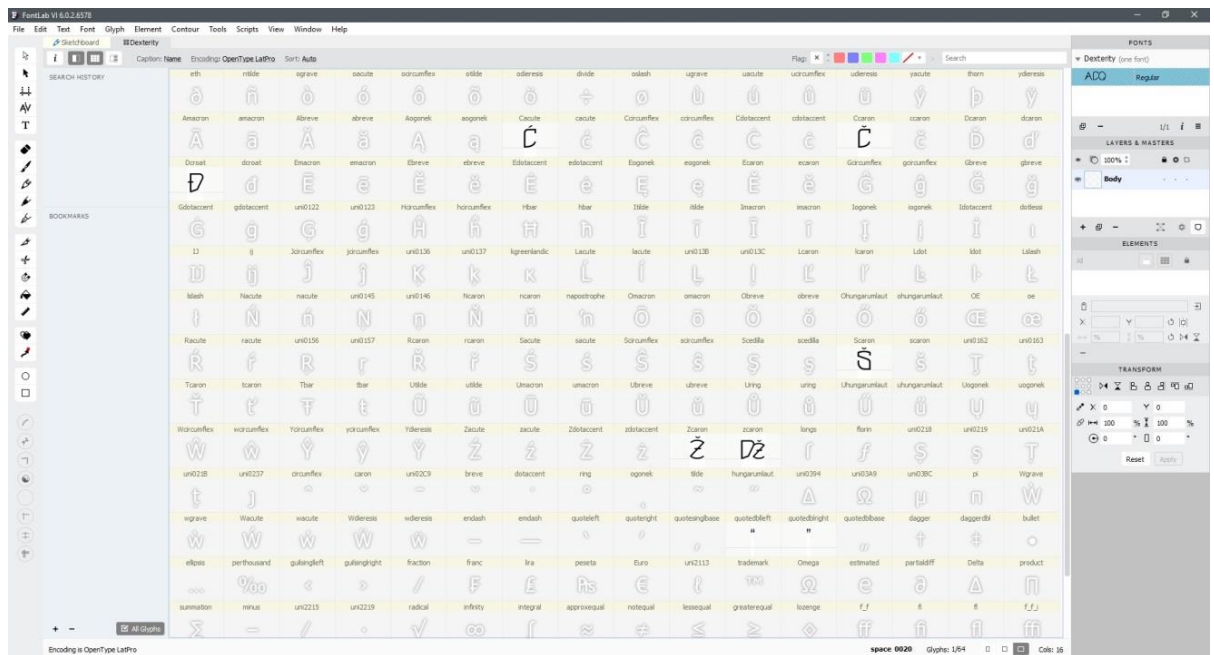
FontLab VI 6.0.2.6578

File Edit Text Font Glyph Element Contour Tools Scripts View Window Help

Sketchboard Dexterity

Caption: Name Encoding: OpenType LatPro Sort: Auto

Flag: Search

SEARCH HISTORY

BOOKMARKS

| eth | ntilde | ograve | oacute | ocircumflex | otilde | odieresis | divide | oslash | ugrave | uacute | ucircumflex | udieresis | yacute | thorn | ydieresis |
|---|---|---|---|---|---|---|---|---|---|---|---|---|---|---|---|
| Amacron | amacron | Abreve | abreve | Aogonek | aogonek | Cacute | cacute | Ccircumflex | ccircumflex | Cdotaccent | cdotaccent | Ccaron | ccaron | Dcaron | dcaron |
| Dcroat | dcroat | Emacron | emacron | Ebreve | ebreve | Edotaccent | edotaccent | Eogonek | eogonek | Ecaron | ecaron | Gcircumflex | gcircumflex | Gbreve | gbreve |
| Gdotaccent | gdotaccent | uni0122 | uni0123 | Hcircumflex | hcircumflex | Hbar | hbar | Itilde | itilde | Imacron | imacron | Iogonek | iogonek | Idotaccent | dotlessi |
| IJ | ij | Jcircumflex | jcircumflex | uni0136 | uni0137 | kgreenlandic | Lacute | lacute | uni013B | uni013C | Lcaron | lcaron | Ldot | ldot | Lslash |
| lslash | Nacute | nacute | uni0145 | uni0146 | Ncaron | ncaron | napostrophe | Omacron | omacron | Obreve | obreve | Ohungarumlaut | ohungarumlaut | OE | oe |
| Racute | racute | uni0156 | uni0157 | Rcaron | rcaron | Sacute | sacute | Scircumflex | scircumflex | Scedilla | scedilla | Scaron | scaron | uni0162 | uni0163 |
| Tcaron | tcaron | Tbar | tbar | Utilde | utilde | Umacron | umacron | Ubreve | ubreve | Uring | uring | Uhungarumlaut | uhungarumlaut | Uogonek | uogonek |
| Wcircumflex | wcircumflex | Ycircumflex | ycircumflex | Ydieresis | Zacute | zacute | Zdotaccent | zdotaccent | Zcaron | zcaron | longs | florin | uni0218 | uni0219 | uni021A |
| uni021B | uni0237 | circumflex | caron | uni02C9 | breve | dotaccent | ring | ogonek | tilde | hungarumlaut | uni0394 | uni03A9 | uni03BC | pi | Wgrave |
| wgrave | Wacute | wacute | Wdieresis | wdieresis | endash | emdash | quoteleft | quoteright | quotesinglbase | quotedblleft | quotedblright | quotedblbase | dagger | daggerdbl | bullet |
| ellipsis | perthousand | guilsinglleft | guilsinglright | fraction | franc | lira | peseta | Euro | uni2113 | trademark | Omega | estimated | partialdiff | Delta | product |
| summation | minus | uni2215 | uni2219 | radical | infinity | integral | approxequal | notequal | lessequal | greaterequal | lozenge | f_f | fi | fl | f_f_i |

+ − All Glyphs

Encoding is OpenType LatPro

space 0020 Glyphs: 1/64 Cols: 16

FONTS

Dexterity (one font)

ADQ Regular

1/1

LAYERS & MASTERS

100%

Body

ELEMENTS

TRANSFORM

X 0 Y 0

100 % 100 %

0 0

Reset Apply